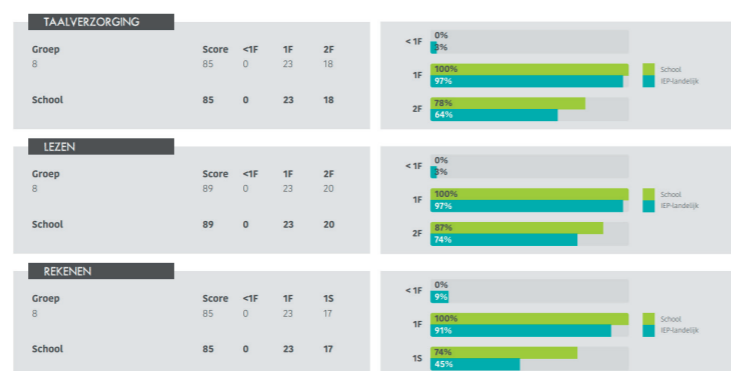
TAALVERZORGING

| Groep | Score | <1F | 1F | 2F |
|---|---|---|---|---|
| 8 | 85 | 0 | 23 | 18 |
| School | 85 | 0 | 23 | 18 |

< 1F 0% 3%
1F 100% 97%
2F 78% 64%
School
IEP-landelijk

LEZEN

| Groep | Score | <1F | 1F | 2F |
|---|---|---|---|---|
| 8 | 89 | 0 | 23 | 20 |
| School | 89 | 0 | 23 | 20 |

< 1F 0% 3%
1F 100% 97%
2F 87% 74%
School
IEP-landelijk

REKENEN

| Groep | Score | <1F | 1F | 1S |
|---|---|---|---|---|
| 8 | 85 | 0 | 23 | 17 |
| School | 85 | 0 | 23 | 17 |

< 1F 0% 9%
1F 100% 91%
1S 74% 45%
School
IEP-landelijk